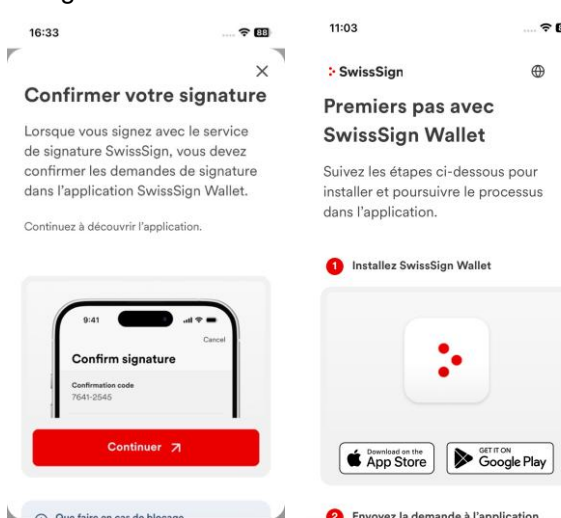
16:33

88

×

Confirmer votre signature

Lorsque vous signez avec le service de signature SwissSign, vous devez confirmer les demandes de signature dans l'application SwissSign Wallet.

Continuez à découvrir l'application.

9:41

Cancel

Confirm signature

Confirmation code
7641-2545

Continuer ↗

Que faire en cas de blocage

11:03

SwissSign

Premiers pas avec SwissSign Wallet

Suivez les étapes ci-dessous pour installer et poursuivre le processus dans l'application.

1 Installez SwissSign Wallet

Download on the App Store

GET IT ON Google Play

2 Envoyez la demande à l'application